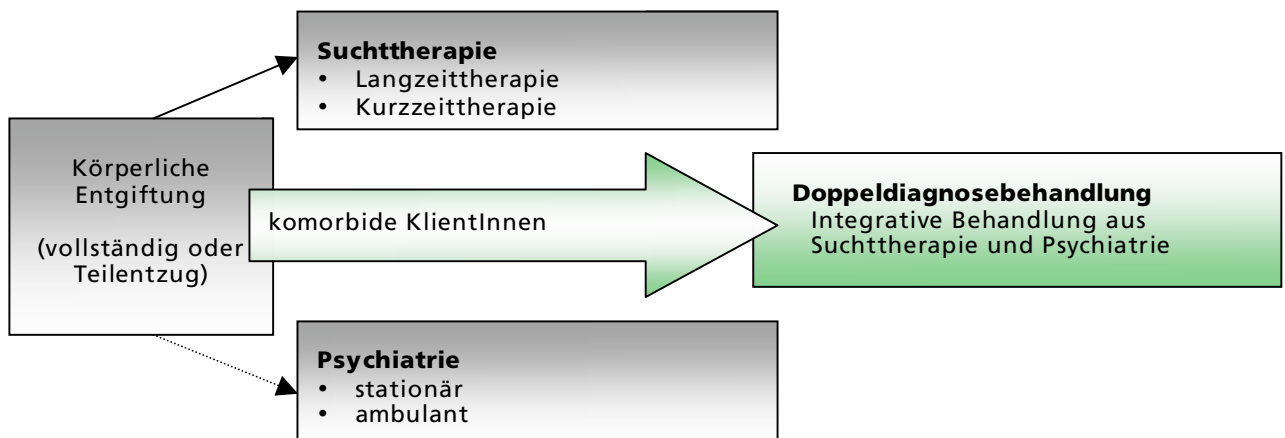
Suchttherapie
- Langzeittherapie
- Kurzzeittherapie

Körperliche Entgiftung

(vollständig oder Teilentzug)

komorbide KlientInnen

Doppeldiagnosebehandlung
Integrative Behandlung aus Suchttherapie und Psychiatrie

Psychiatrie
- stationär
- ambulant